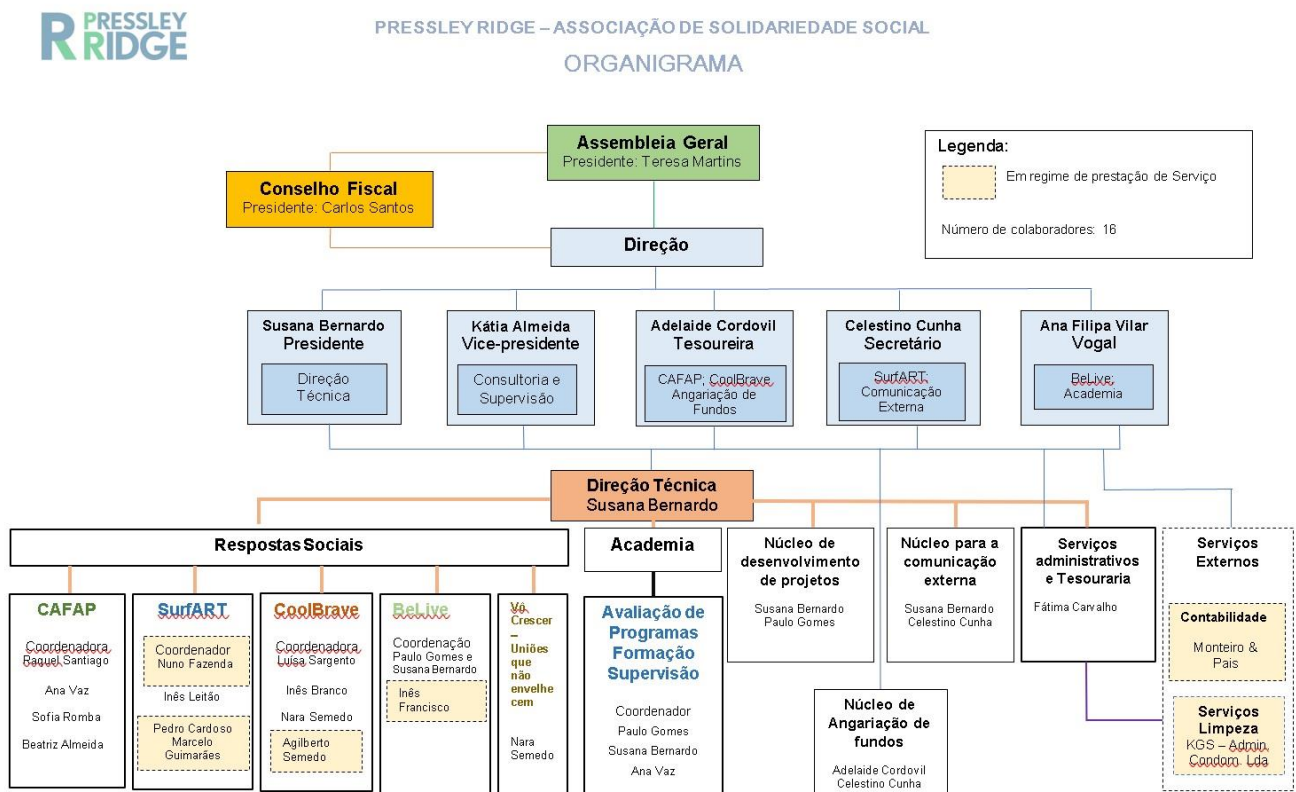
PRESSLEY RIDGE

PRESSLEY RIDGE – ASSOCIAÇÃO DE SOLIDARIEDADE SOCIAL
ORGANIGRAMA

Assembleia Geral
Presidente: Teresa Martins

Conselho Fiscal
Presidente: Carlos Santos

Legenda:
Em regime de prestação de Serviço
Número de colaboradores: 16

Direção

Susana Bernardo
Presidente
Direção Técnica

Kátia Almeida
Vice-presidente
Consultoria e Supervisão

Adelaide Cordovil
Tesoureira
CAFAP; CoolBrave Angariação de Fundos

Celestino Cunha
Secretário
SurfART; Comunicação Externa

Ana Filipa Vilar
Vogal
BeLive; Academia

Direção Técnica
Susana Bernardo

Respostas Sociais

CAFAP
Coordenadora Raquel Santiago
Ana Vaz
Sofia Romba
Beatriz Almeida

SurfART
Coordenador Nuno Fazenda
Inês Leitão
Pedro Cardoso
Marcelo Guimarães

CoolBrave
Coordenadora Luísa Sargento
Inês Branco
Nara Semedo
Agilberto Semedo

BeLive
Coordenação Paulo Gomes e Susana Bernardo
Inês Francisco

Vó Crescer – Uniões que não envelhecem
Nara Semedo

Academia

Avaliação de Programas Formação Supervisão
Coordenador
Paulo Gomes
Susana Bernardo
Ana Vaz

Núcleo de desenvolvimento de projetos
Susana Bernardo
Paulo Gomes

Núcleo de Angariação de fundos
Adelaide Cordovil
Celestino Cunha

Núcleo para a comunicação externa
Susana Bernardo
Celestino Cunha

Serviços administrativos e Tesouraria
Fátima Carvalho

Serviços Externos
Contabilidade
Monteiro & Pais
Serviços Limpeza
KGS – Admin Condom. Lda